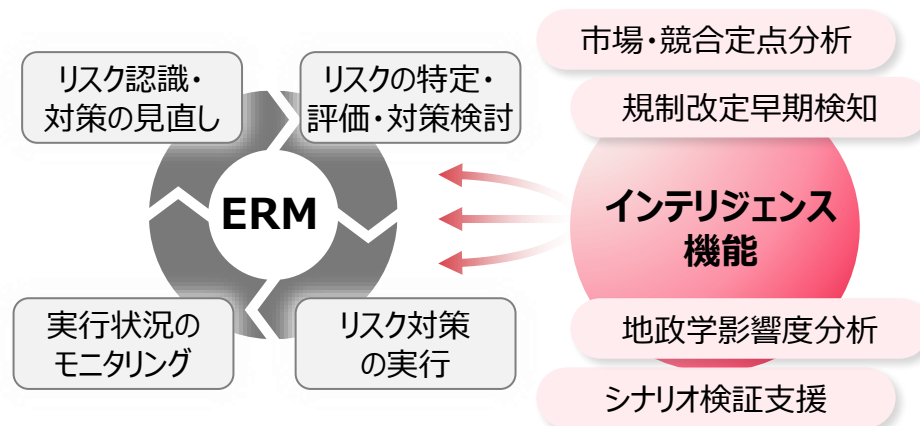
リスク認識・
対策の見直し

リスクの特定・
評価・対策検討

ERM

実行状況の
モニタリング

リスク対策
の実行

市場・競合定点分析

規制改定早期検知

インテリジェンス
機能

地政学影響度分析

シナリオ検証支援